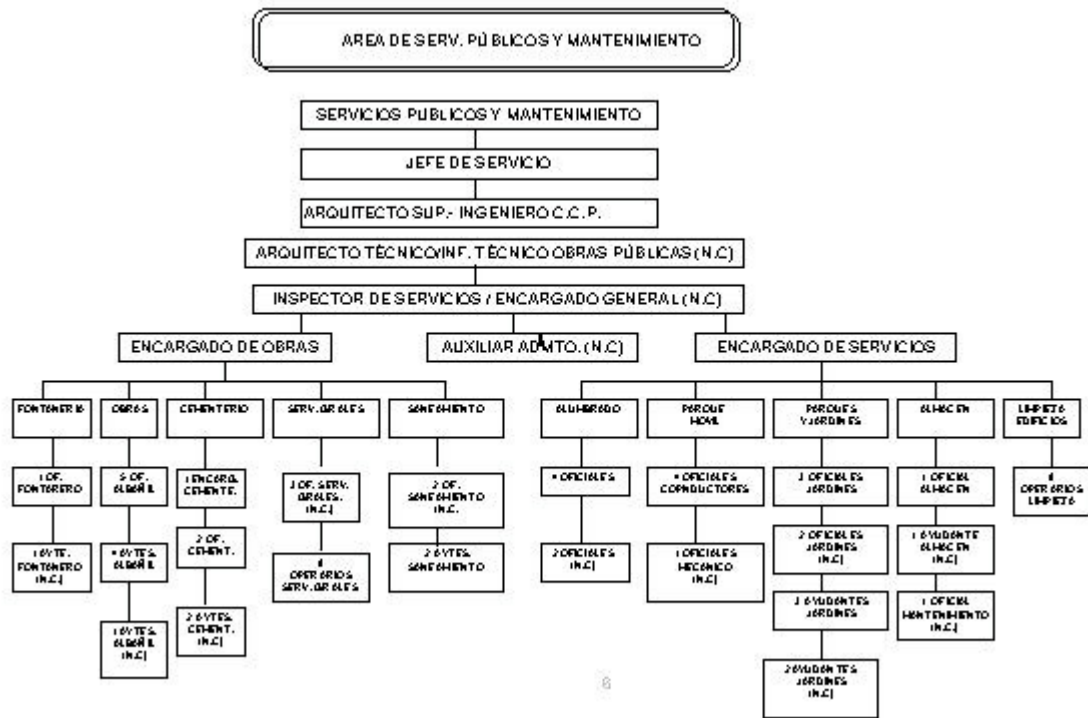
AREA DE SERV. PÚBLICOS Y MANTENIMIENTO

SERVICIOS PUBLICOS Y MANTENIMIENTO

JEFE DE SERVICIO

ARQUITECTO SUP.- INGENIERO C.C.P.

ARQUITECTO TÉCNICO/ING. TÉCNICO OBRAS PÚBLICAS (N.C)

INSPECTOR DE SERVICIOS / ENCARGADO GENERAL (N.C)

ENCARGADO DE OBRAS

AUXILIAR ADMTO. (N.C)

ENCARGADO DE SERVICIOS

FONTANERIA

1 OF. FONTANERO

1 AYTE. FONTANERO (N.C)

OBRAS

5 OF. ALBAÑIL

4 AYTES. ALBAÑIL

1 AYTES. ALBAÑIL (N.C)

CEMENTERIO

1 ENCARG. CEMENT.

2 OF. CEMENT.

2 AYTES. CEMENT. (N.C)

SERV. GRALES

3 OF. SERV. GRALES. (N.C)

4 OPERARIOS SERV. GRALES

SANEAMIENTO

2 OF. SANEAMIENTO (N.C.

2 AYTES. SANEAMIENTO

ALUMBRADO

4 OFICIALES

2 OFICIALES (N.C)

PARQUE MOVIL

4 OFICIALES CONDUCTORES

1 OFICIALES MECÁNICO (N.C)

PARQUES Y JARDINES

3 OFICIALES JARDINES

2 OFICIALES JARDINES (N.C)

3 AYUDANTES JARDINES

2 AYUDANTES JARDINES (N.C)

ALMACEN

1 OFICIAL ALMACEN

1 AYUDANTE ALMACEN (N.C)

1 OFICIAL MANTENIMIENTO (N.C)

LIMPIEZA EDIFICIOS

4 OPERARIOS LIMPIEZA

8